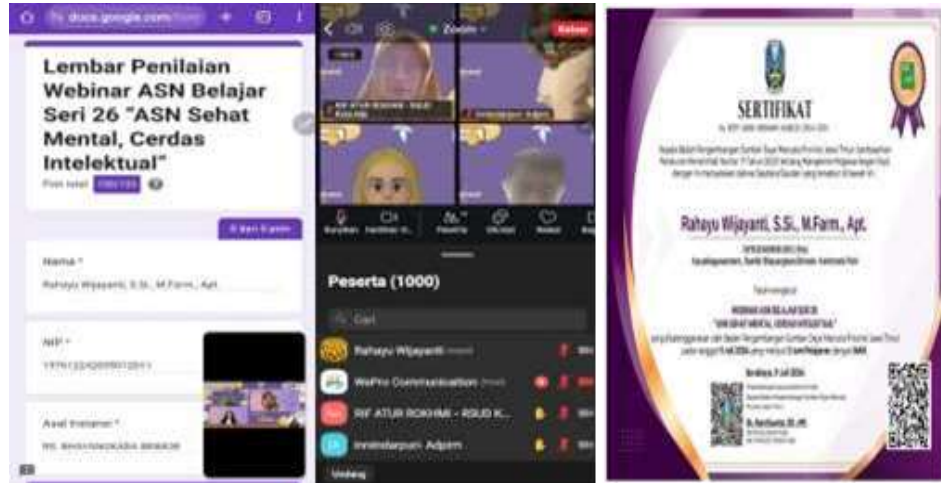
docs.google.com

Lembar Penilaian Webinar ASN Belajar Seri 26 "ASN Sehat Mental, Cerdas Intelektual"

Poin total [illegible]

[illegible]

Nama *

Rahayu Wijayanti, S.Si., M.Farm., Apt.

NIP *

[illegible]

Asal Instansi *

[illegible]

Zoom

Keluar

RIF ATUR ROKHMI - RSUD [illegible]

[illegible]

Peserta (1000)

Cari

Rahayu Wijayanti

WePro Communication

RIF ATUR ROKHMI - RSUD K...

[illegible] Adpim

Undang

SERTIFIKAT

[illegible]

Rahayu Wijayanti, S.Si., M.Farm., Apt.

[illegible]

WEBINAR ASN BELAJAR SERI 26

"ASN SEHAT MENTAL, CERDAS INTELEKTUAL"

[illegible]

Surabaya, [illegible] Juli 2024

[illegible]